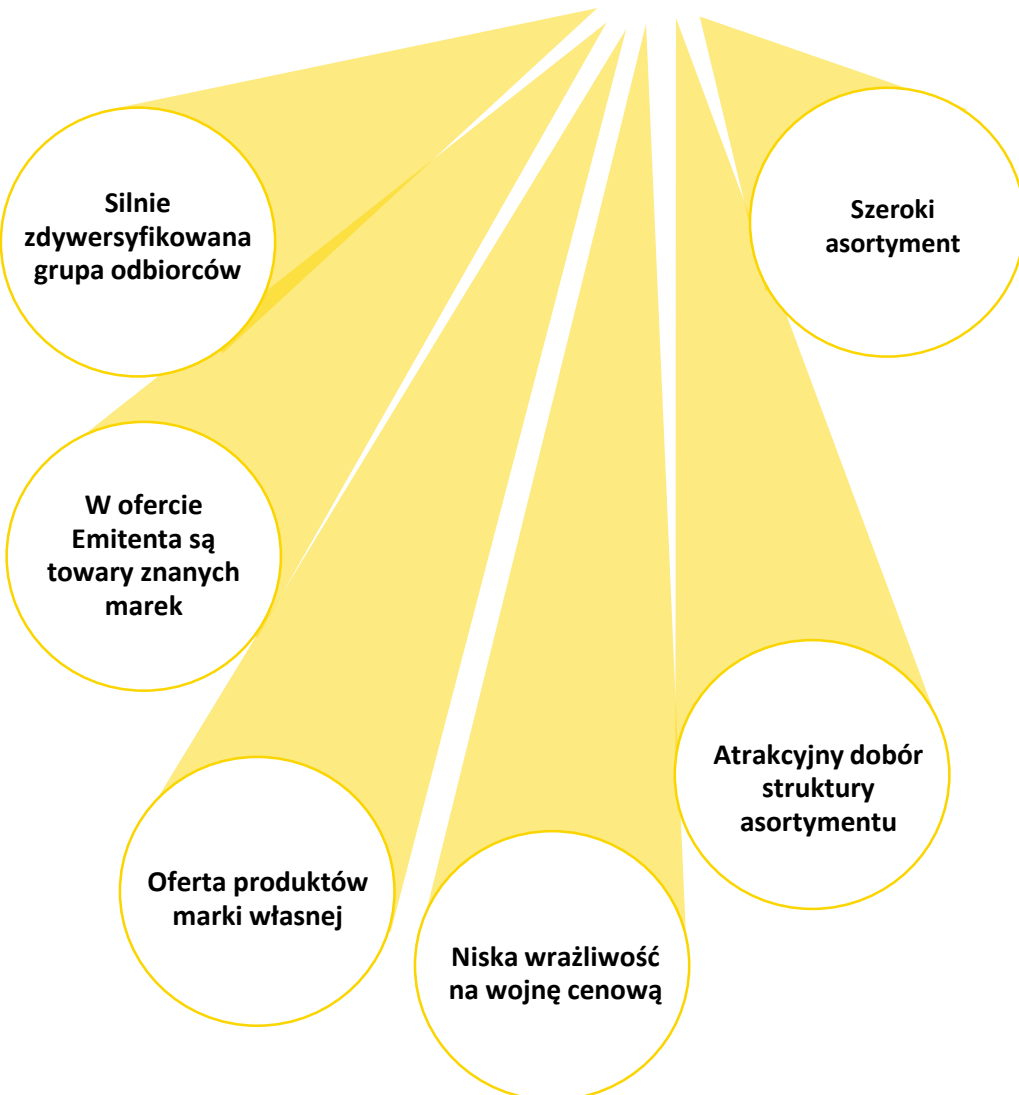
Silnie zdywersyfikowana grupa odbiorców

Szeroki asortyment

W ofercie Emitenta są towary znanych marek

Atrakcyjny dobór struktury asortymentu

Oferta produktów marki własnej

Niska wrażliwość na wojnę cenową